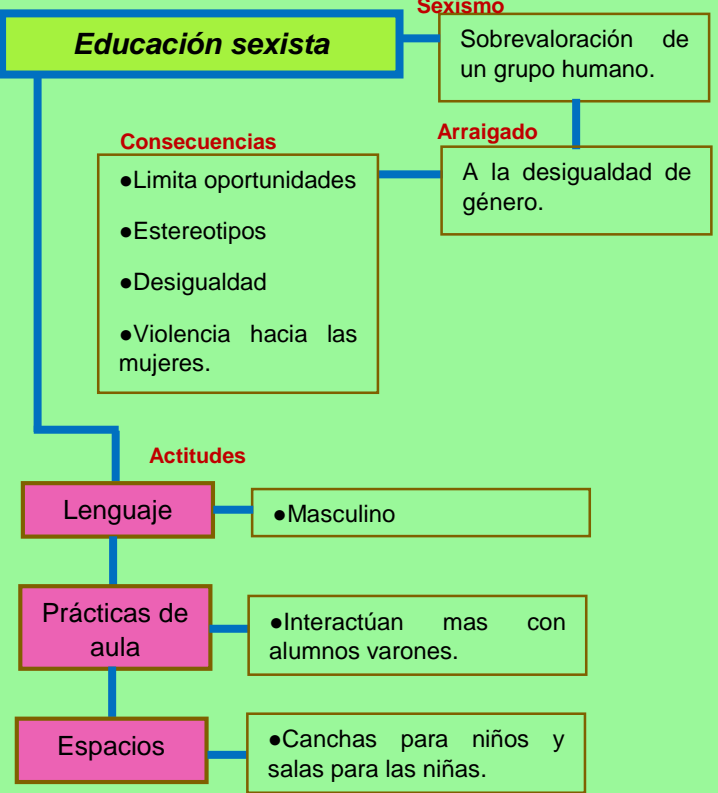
Educación sexista

Sexismo

Sobrevaloración de un grupo humano.

Arraigado

A la desigualdad de género.

Consecuencias

●Limita oportunidades

●Estereotipos

●Desigualdad

●Violencia hacia las mujeres.

Actitudes

Lenguaje

●Masculino

Prácticas de aula

●Interactúan mas con alumnos varones.

Espacios

●Canchas para niños y salas para las niñas.